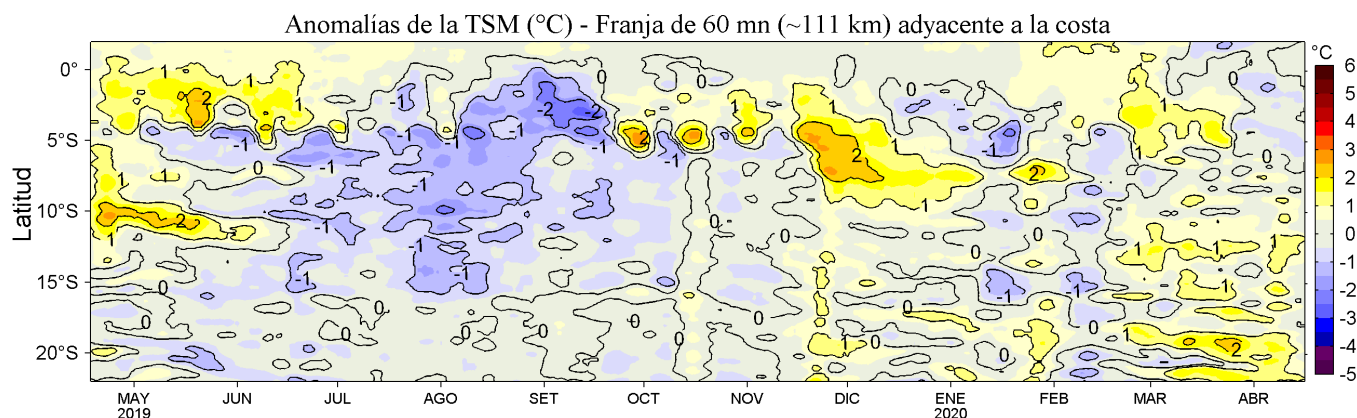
Anomalías de la TSM (°C) - Franja de 60 mn (~111 km) adyacente a la costa

Latitud

0°
5°S
10°S
15°S
20°S

MAY 2019
JUN
JUL
AGO
SET
OCT
NOV
DIC
ENE 2020
FEB
MAR
ABR

°C
6
5
4
3
2
1
0
-1
-2
-3
-4
-5

1
2
1
1
-1
-1
-2
-2
-1
-1
-1
2
-1
-1
0
1
-1
-1
-1
0
1
2
1
1
1
2
-1
-1
2
1
0
1
0
-1
-1
-1
-1
0
1
1
1
0
0
0
0
0
0
0
0
-1
-1
0
0
1
0
0
1
2